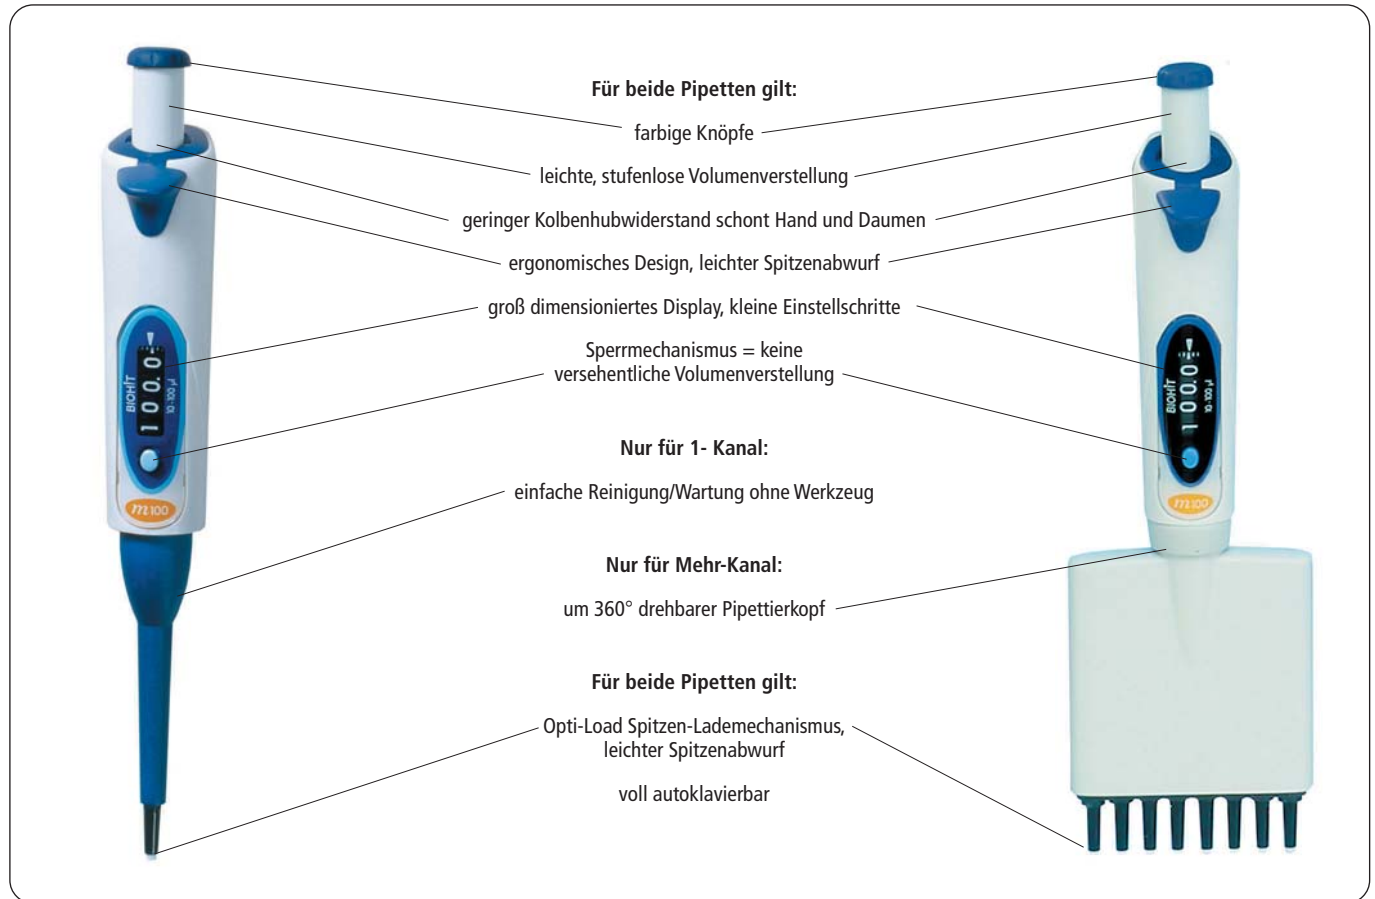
Für beide Pipetten gilt:

farbige Knöpfe

leichte, stufenlose Volumenverstellung

geringer Kolbenhubwiderstand schont Hand und Daumen

ergonomisches Design, leichter Spitzenabwurf

groß dimensioniertes Display, kleine Einstellschritte

Sperrmechanismus = keine versehentliche Volumenverstellung

Nur für 1- Kanal:

einfache Reinigung/Wartung ohne Werkzeug

Nur für Mehr-Kanal:

um 360° drehbarer Pipettierkopf

Für beide Pipetten gilt:

Opti-Load Spitzen-Lademechanismus, leichter Spitzenabwurf

voll autoklavierbar

BIOHIT 100.0 10-100 µl m100

BIOHIT 100.0 10-100 µl m100